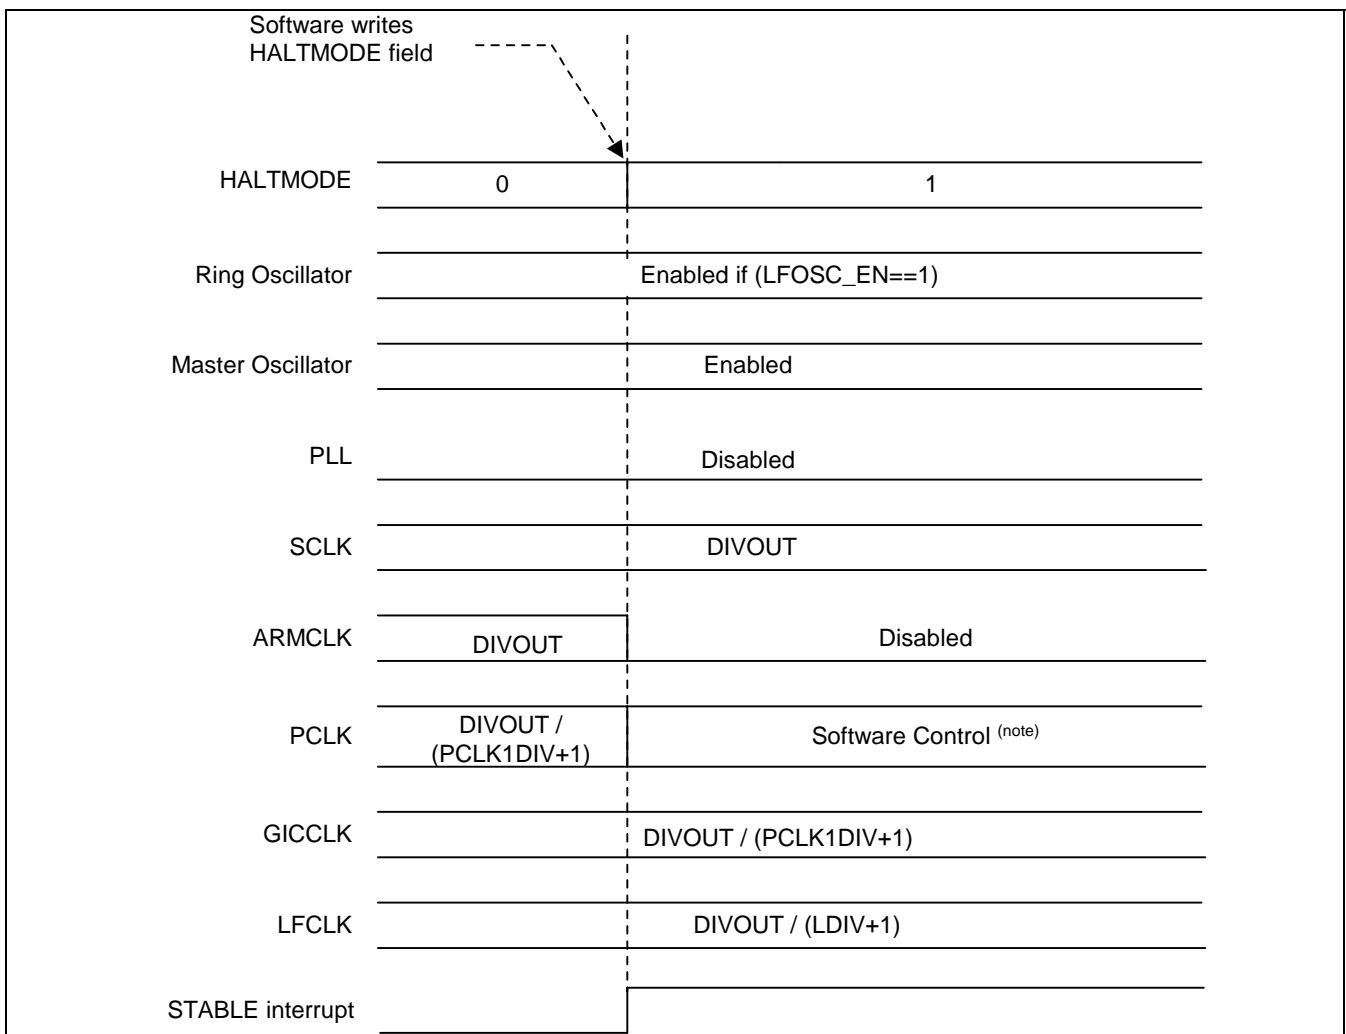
Software writes HALTMODE field

HALTMODE
0
1

Ring Oscillator
Enabled if (LFOSC_EN==1)

Master Oscillator
Enabled

PLL
Disabled

SCLK
DIVOUT

ARMCLK
DIVOUT
Disabled

PCLK
DIVOUT / (PCLK1DIV+1)
Software Control $^{(note)}$

GICCLK
DIVOUT / (PCLK1DIV+1)

LFCLK
DIVOUT / (LDIV+1)

STABLE interrupt